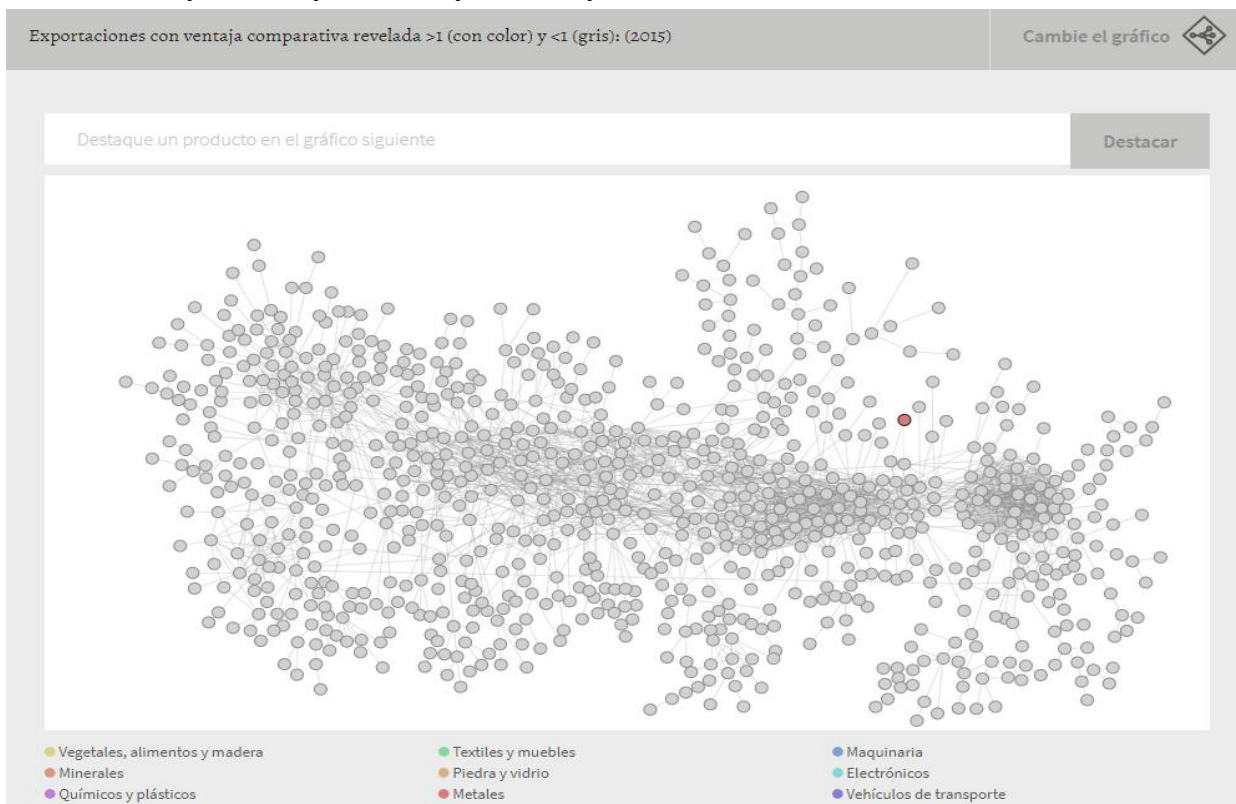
Exportaciones con ventaja comparativa revelada >1 (con color) y <1 (gris): (2015)

Cambie el gráfico

Destaque un producto en el gráfico siguiente

Destacar

Vegetales, alimentos y madera
Minerales
Químicos y plásticos

Textiles y muebles
Piedra y vidrio
Metales

Maquinaria
Electrónicos
Vehículos de transporte